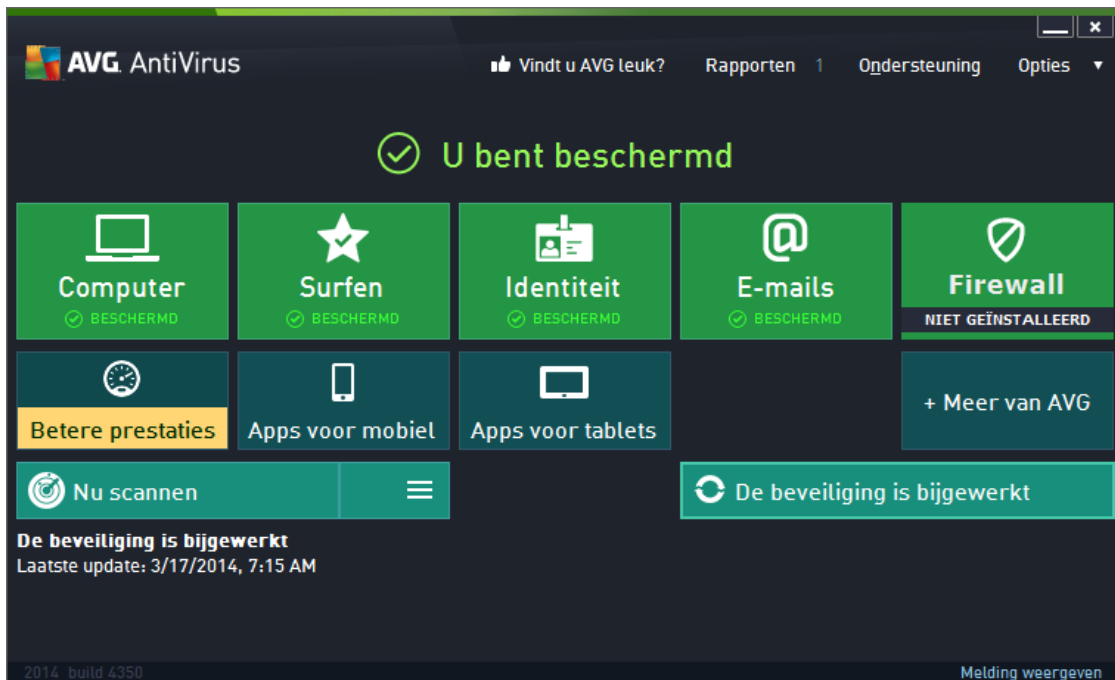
AVG. AntiVirus

Vindt u AVG leuk? Rapporten 1 Ondersteuning Opties ▼

U bent beschermd

Computer
BESCHERMD

Surfen
BESCHERMD

Identiteit
BESCHERMD

E-mails
BESCHERMD

Firewall
NIET GEÏNSTALLEERD

Betere prestaties

Apps voor mobiel

Apps voor tablets

+ Meer van AVG

Nu scannen

De beveiliging is bijgewerkt

De beveiliging is bijgewerkt
Laatste update: 3/17/2014, 7:15 AM

2014 build 4350

Melding weergeven